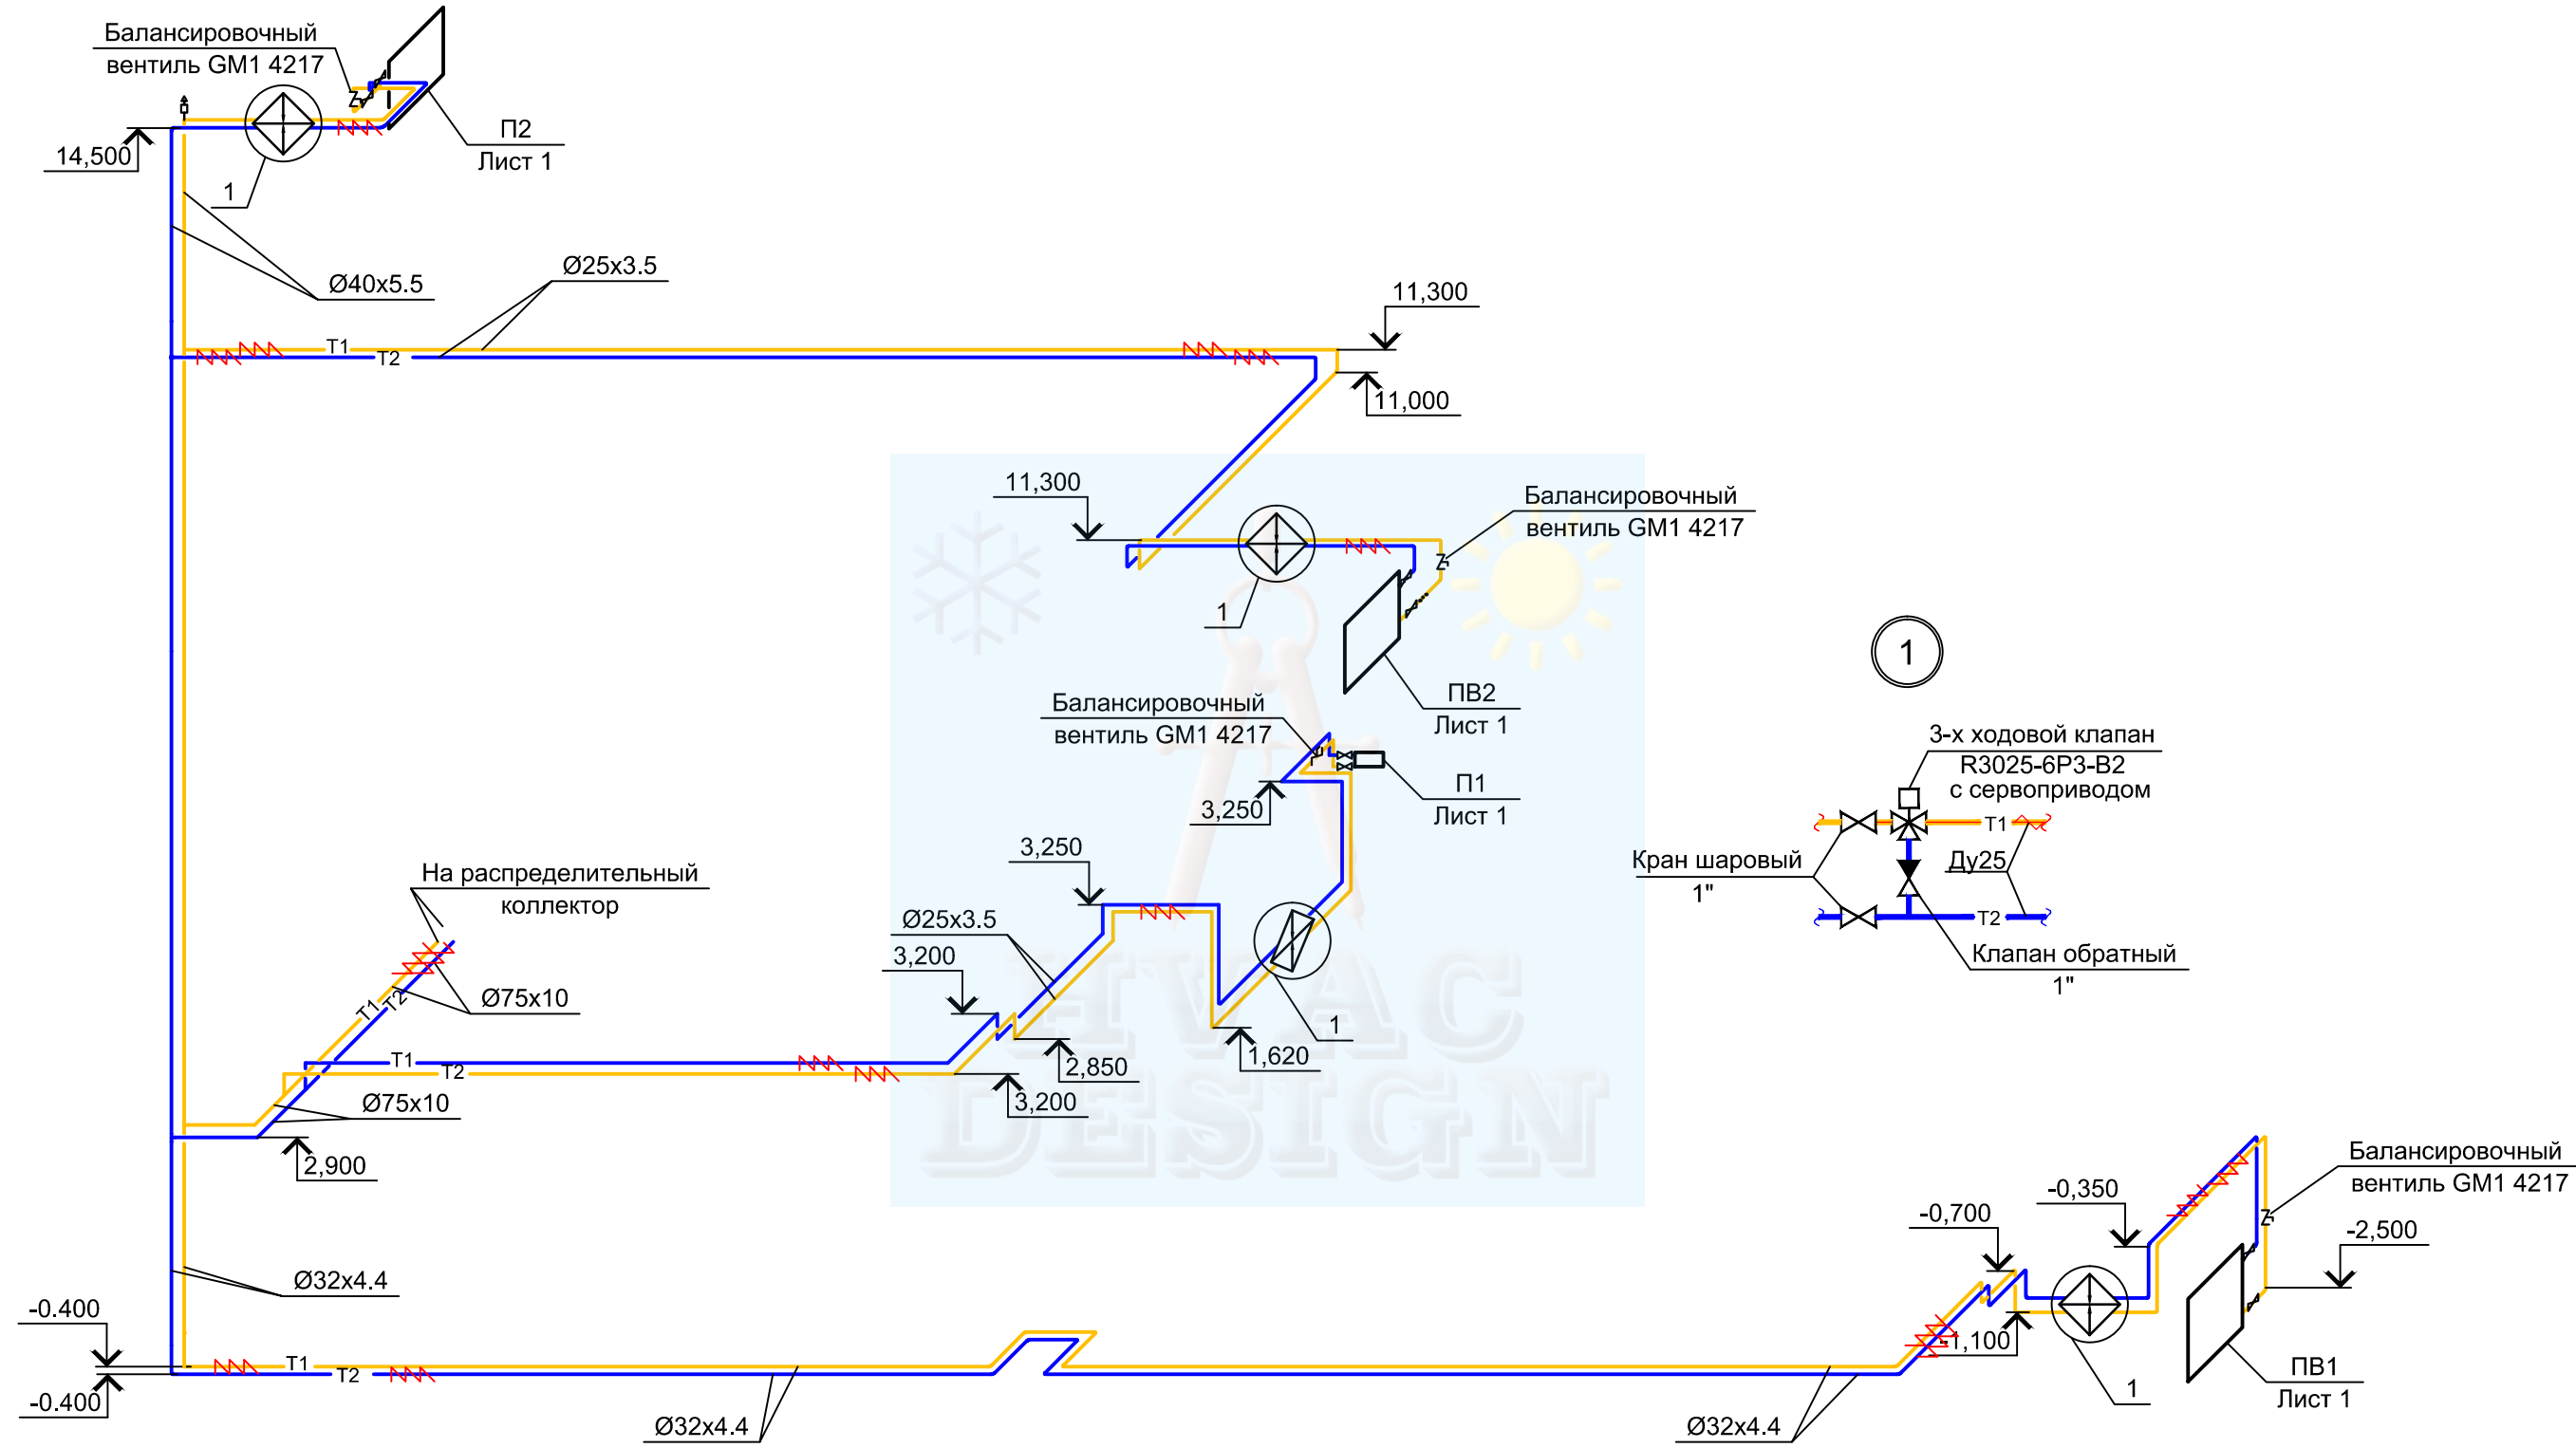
Балансировочный вентиль GM1 4217

П2
Лист 1

14,500

1

Ø40x5.5

Ø25x3.5

11,300

T1
T2

11,000

11,300

Балансировочный вентиль GM1 4217

1

ПВ2
Лист 1

1

Балансировочный вентиль GM1 4217

П1
Лист 1

3,250

3-х ходовой клапан R3025-6P3-B2 с сервоприводом

T1

Кран шаровый 1"

Ду25

T2

Клапан обратный 1"

3,250

На распределительный коллектор

Ø25x3.5

3,200

Ø75x10

T1
T2

T1
T2

1

2,850

1,620

3,200

Ø75x10

2,900

HVAC DESIGN

Балансировочный вентиль GM1 4217

-0,350

-0,700

-2,500

Ø32x4.4

-0.400

T1
T2

-1,100

-0.400

1

ПВ1
Лист 1

Ø32x4.4

Ø32x4.4